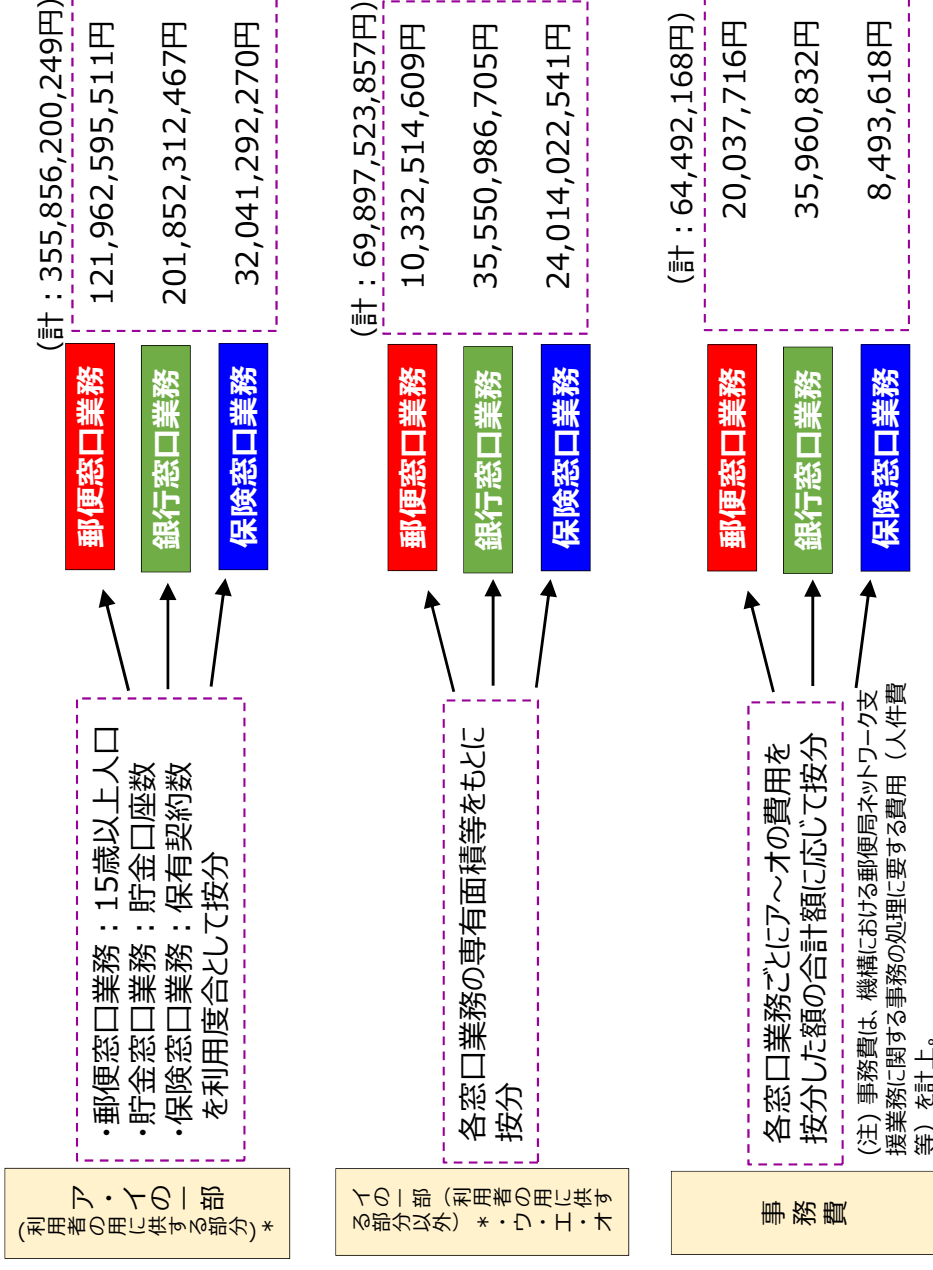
ア・イの一部（利用者の用に供する部分）＊

・郵便窓口業務：15歳以上人口
・貯金窓口業務：貯金口座数
・保険窓口業務：保有契約数
を利用度合として按分

郵便窓口業務
銀行窓口業務
保険窓口業務

(計：355,856,200,249円)
121,962,595,511円
201,852,312,467円
32,041,292,270円

イの一部（利用者の用に供する部分以外）＊・ウ・エ・オ

各窓口業務の専有面積等をもとに按分

郵便窓口業務
銀行窓口業務
保険窓口業務

(計：69,897,523,857円)
10,332,514,609円
35,550,986,705円
24,014,022,541円

事務費

各窓口業務ごとにア～オの費用を按分した額の合計額に応じて按分

郵便窓口業務
銀行窓口業務
保険窓口業務

(計：64,492,168円)
20,037,716円
35,960,832円
8,493,618円

（注）事務費は、機構における郵便局ネットワーク支援業務に関する事務の処理に要する費用（人件費等）を計上。